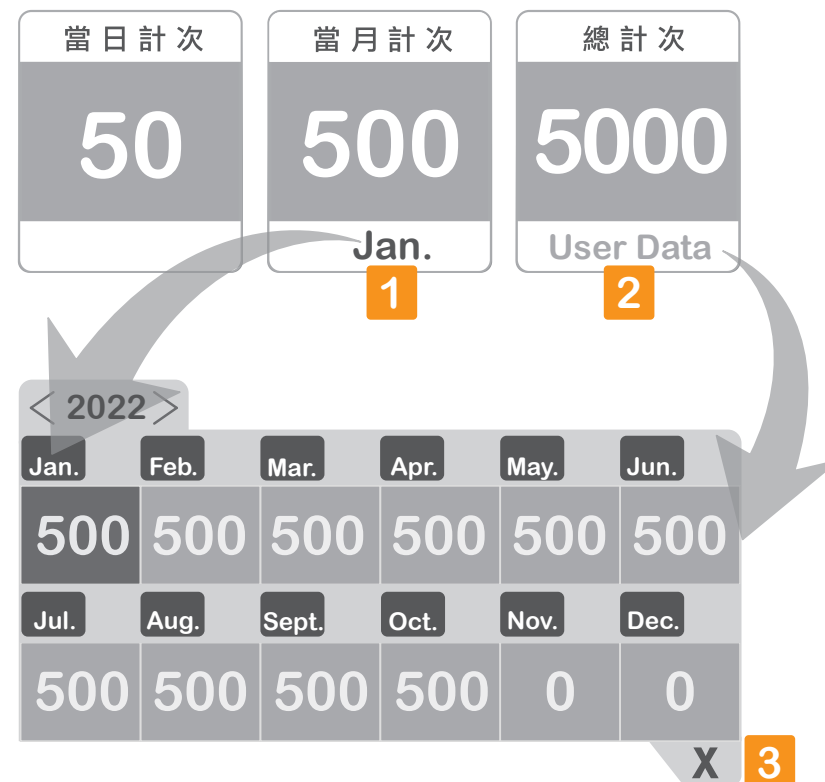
當日計次

50

當月計次

500

Jan.

1

總計次

5000

User Data

2

< 2022 >

| Jan. | Feb. | Mar. | Apr. | May. | Jun. |
|---|---|---|---|---|---|
| 500 | 500 | 500 | 500 | 500 | 500 |
| Jul. | Aug. | Sept. | Oct. | Nov. | Dec. |
| 500 | 500 | 500 | 500 | 0 | 0 |

X 3